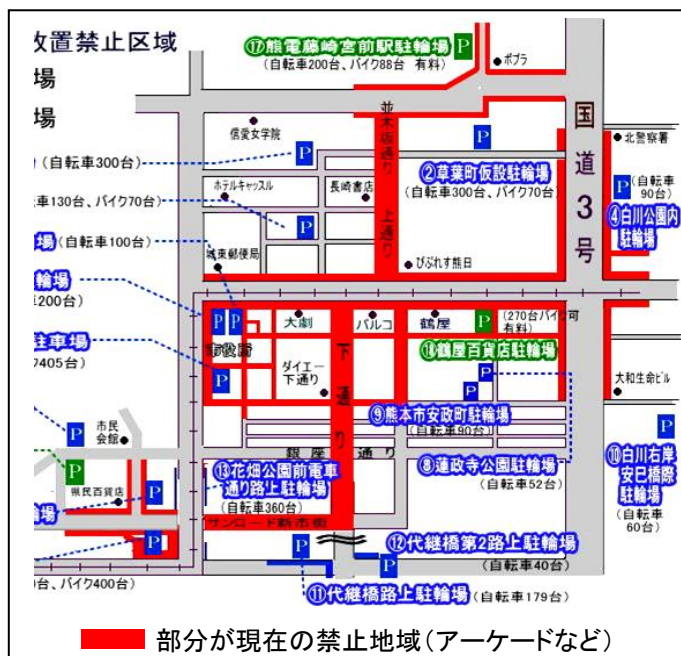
放置禁止区域
場
場
⑰熊電藤崎宮前駅駐輪場 P
（自転車200台、バイク88台 有料）
ポプラ
並木坂通り
国道3号
P
北警察署
信愛女学院
（自転車300台）
P
②草葉町仮設駐輪場
（自転車300台、バイク70台）
P
（自転車90台）
④白川公園内駐輪場
ホテルキャッスル
長崎書店
車130台、バイク70台）
P
上通り
場（自転車100台）
城東郵便局
びぷれす熊日
輪場
200台）
P P
大劇
パルコ
鶴屋
P
（270台バイク可 有料）
駐車場
7405台）
市役所
P
⑱鶴屋百貨店駐輪場
ダイエー
下通り
P
下通り
大和生命ビル
⑨熊本市安政町駐輪場
（自転車90台）
P
市民会館
P
銀座通り
⑧蓮政寺公園駐輪場
（自転車52台）
⑩白川右岸安巳橋隙駐輪場
（自転車60台）
P
県民百貨店
P
⑬花畑公園前電車通り路上駐輪場
（自転車360台）
輪場
サンロード新市街
P
⑫代継橋第2路上駐輪場
P
（自転車40台）
台、バイク400台）
⑪代継橋路上駐輪場（自転車179台）
部分が現在の禁止地域（アーケードなど）